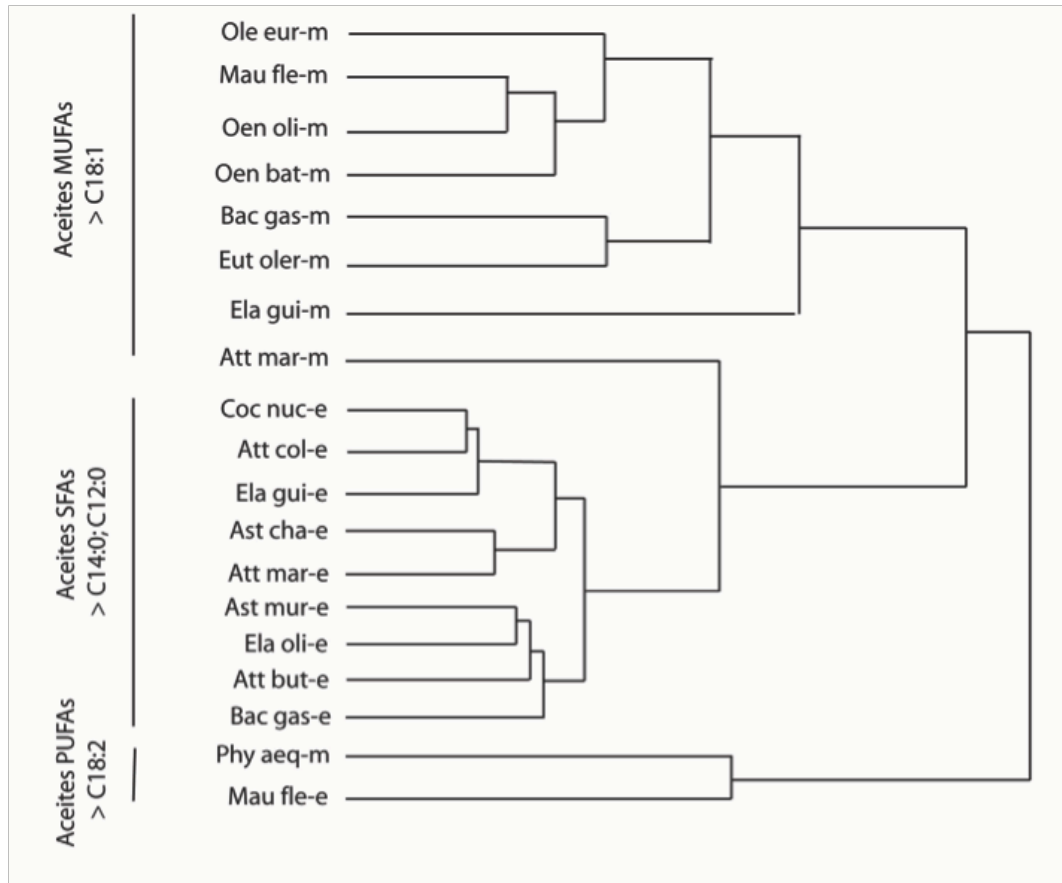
Aceites MUFAs
> C18:1

Ole eur-m
Mau fle-m
Oen oli-m
Oen bat-m
Bac gas-m
Eut oler-m
Ela gui-m
Att mar-m

Aceites SFAs
> C14:0; C12:0

Coc nuc-e
Att col-e
Ela gui-e
Ast cha-e
Att mar-e
Ast mur-e
Ela oli-e
Att but-e
Bac gas-e

Aceites PUFAs
> C18:2

Phy aeq-m
Mau fle-e